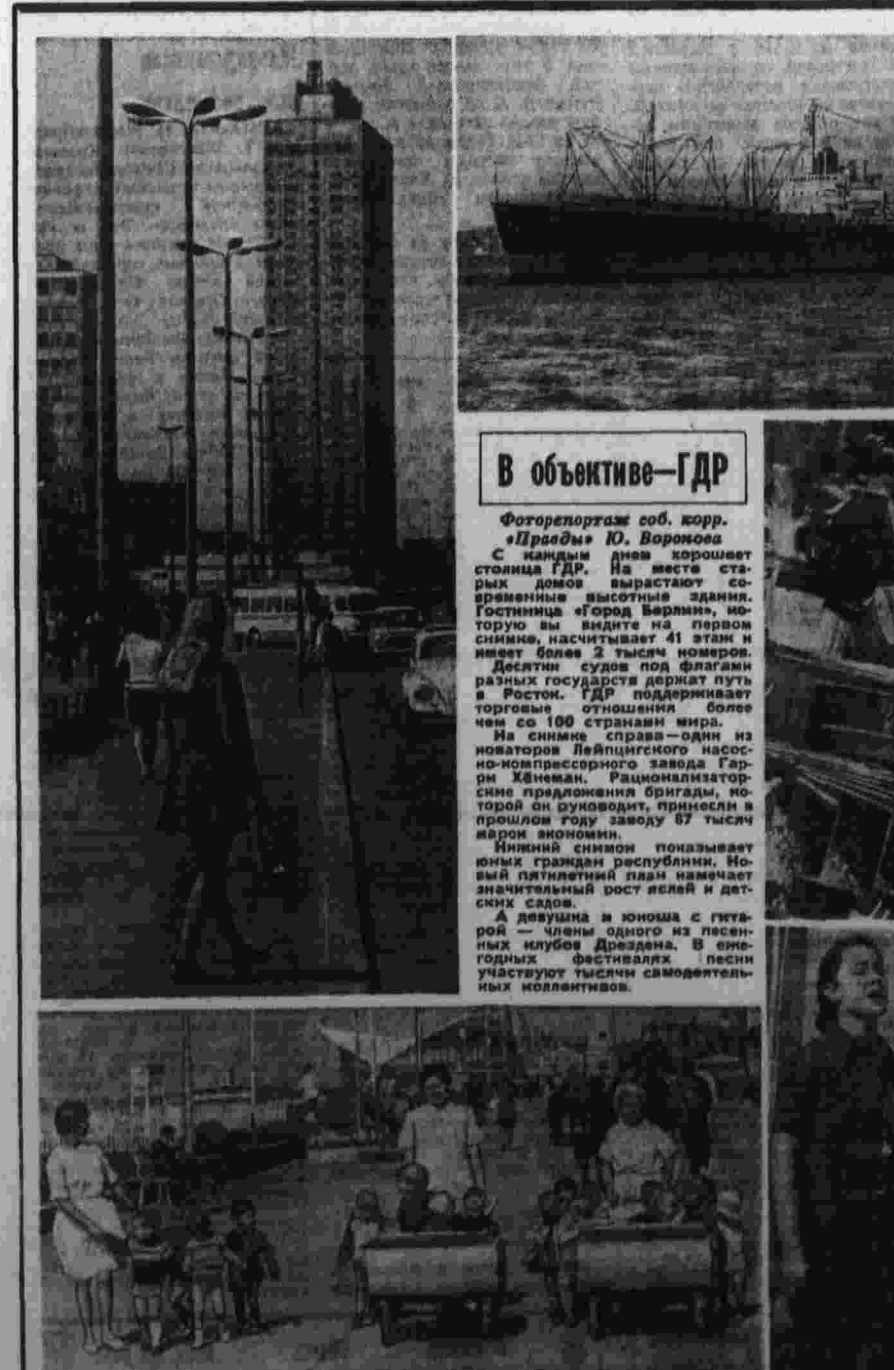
В объективе—ГДР

Фоторепортаж соб. корр. «Правды» Ю. Воронова

С каждым днем хорошеет столица ГДР. На месте старых домов вырастают современные высотные здания. Гостиница «Город Берлин», которую вы видите на первом снимке, насчитывает 41 этаж и имеет более 2 тысяч номеров.

Десятки судов под флагами разных государств держат путь в Росток. ГДР поддерживает торговые отношения более чем со 100 странами мира.

На снимке справа—один из новаторов Лейпцигского насосно-компрессорного завода Гарри Хёнеман. Рационализаторские предложения бригады, которой он руководит, принесли в прошлом году заводу 87 тысяч марок экономии.

Нижний снимок показывает юных граждан республики. Новый пятилетний план намечает значительный рост яслей и детских садов.

А девушка и юноша с гитарой — члены одного из песенных клубов Дрездена. В ежегодных фестивалях песни участвуют тысячи самодеятельных коллективов.